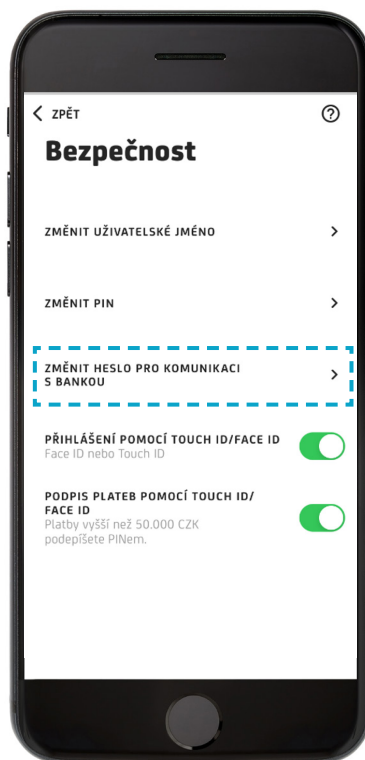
< ZPĚT

?

Bezpečnost

ZMĚNIT UŽIVATELSKÉ JMÉNO >

ZMĚNIT PIN >

ZMĚNIT HESLO PRO KOMUNIKACI S BANKOU >

PŘIHLÁŠENÍ POMOCÍ TOUCH ID/FACE ID
Face ID nebo Touch ID

PODPIS PLATEB POMOCÍ TOUCH ID/ FACE ID
Platby vyšší než 50.000 CZK podepíšete PINem.